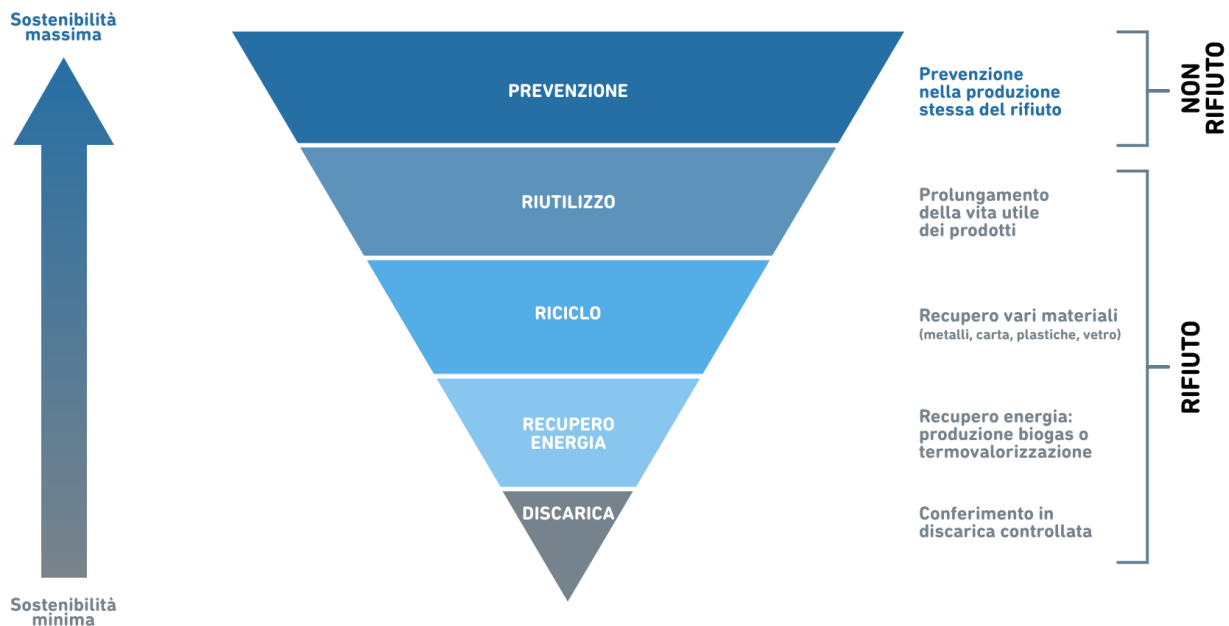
Sostenibilità massima

Sostenibilità minima

PREVENZIONE

RIUTILIZZO

RICICLO

RECUPERO ENERGIA

DISCARICA

Prevenzione nella produzione stessa del rifiuto

Prolungamento della vita utile dei prodotti

Recupero vari materiali (metalli, carta, plastiche, vetro)

Recupero energia: produzione biogas o termovalorizzazione

Conferimento in discarica controllata

NON RIFIUTO

RIFIUTO